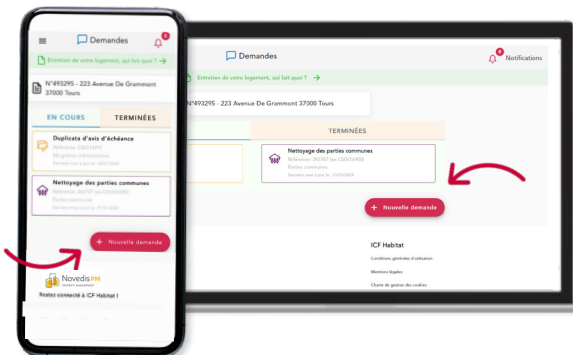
Demandes

Entretien de votre logement, qui fait quoi ? →

N°493295 - 223 Avenue De Grammont 37000 Tours

EN COURS

TERMINÉES

Duplicata d'avis d'échéance

Référence: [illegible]

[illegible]

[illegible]

Nettoyage des parties communes

Référence: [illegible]

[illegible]

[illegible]

+ Nouvelle demande

Novedis PM

PROPERTY MANAGEMENT

Restez connecté à ICF Habitat !

Demandes

Notifications

Entretien de votre logement, qui fait quoi ? →

N°493295 - 223 Avenue De Grammont 37000 Tours

TERMINÉES

Nettoyage des parties communes

Référence: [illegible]

Parties communes

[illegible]

+ Nouvelle demande

ICF Habitat

Conditions générales d'utilisation

Mentions légales

Charte de gestion des cookies